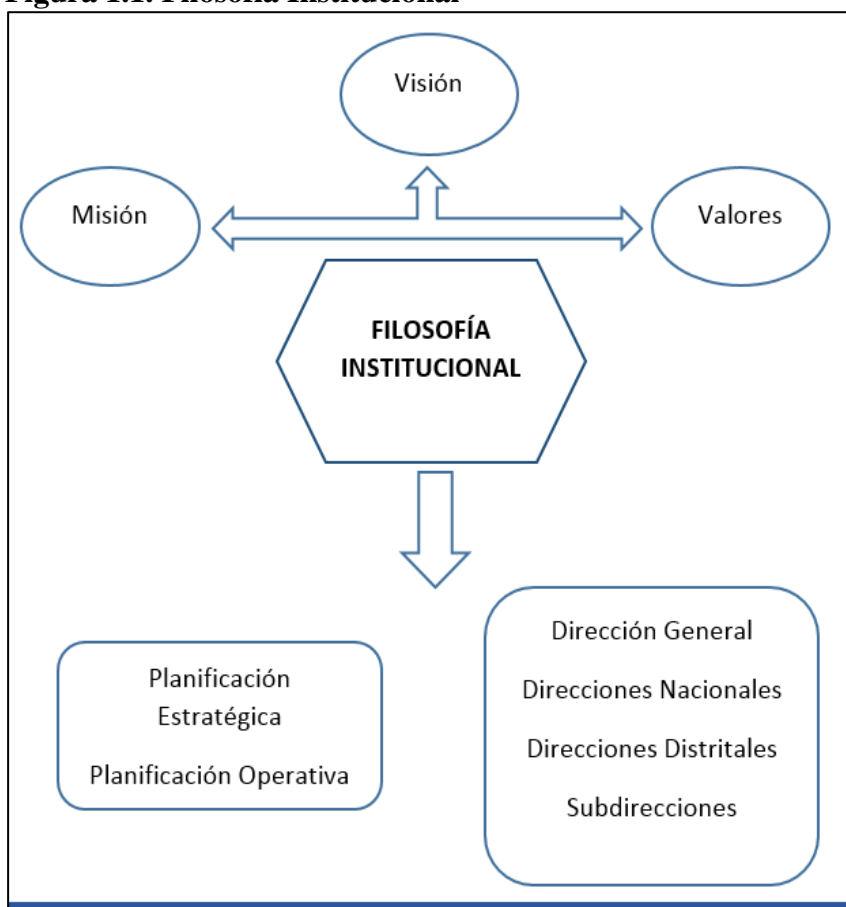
Figura 1.1. Filosofía Institucional

Visión

Misión

Valores

FILOSOFÍA INSTITUCIONAL

Planificación Estratégica

Planificación Operativa

Dirección General

Direcciones Nacionales

Direcciones Distritales

Subdirecciones